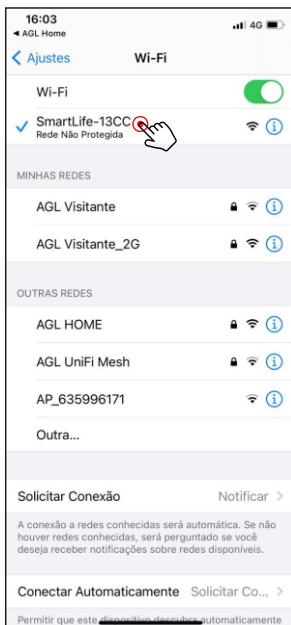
16:03
◂ AGL Home
4G

‹ Ajustes
Wi-Fi

Wi-Fi

✓ SmartLife-13CC
Rede Não Protegida

MINHAS REDES

AGL Visitante

AGL Visitante_2G

OUTRAS REDES

AGL HOME

AGL UniFi Mesh

AP_635996171

Outra...

Solicitar Conexão
Notificar ›

A conexão a redes conhecidas será automática. Se não houver redes conhecidas, será perguntado se você deseja receber notificações sobre redes disponíveis.

Conectar Automaticamente
Solicitar Co... ›

Permitir que este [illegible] automaticamente